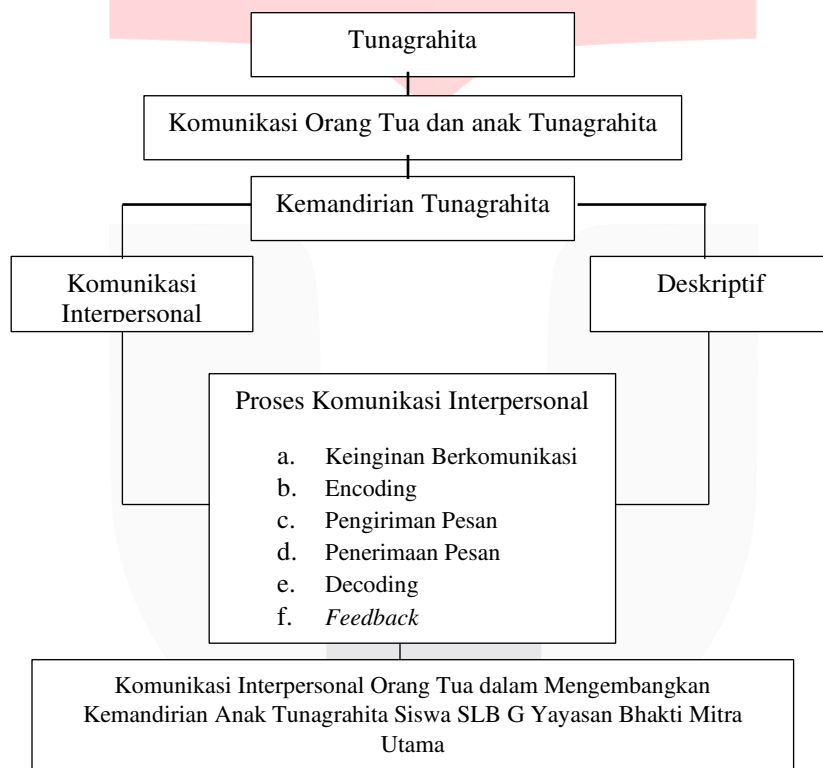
Tunagrahita

Komunikasi Orang Tua dan anak Tunagrahita

Kemandirian Tunagrahita

Komunikasi Interpersonal

Deskriptif

Proses Komunikasi Interpersonal

a. Keinginan Berkomunikasi
b. Encoding
c. Pengiriman Pesan
d. Penerimaan Pesan
e. Decoding
f. *Feedback*

Komunikasi Interpersonal Orang Tua dalam Mengembangkan Kemandirian Anak Tunagrahita Siswa SLB G Yayasan Bhakti Mitra Utama